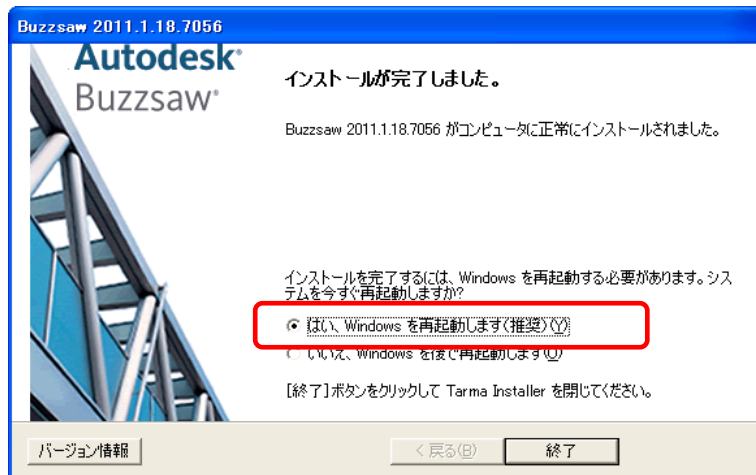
Buzzsaw 2011.1.18.7056

Autodesk®
Buzzsaw®

インストールが完了しました。

Buzzsaw 2011.1.18.7056 がコンピュータに正常にインストールされました。

インストールを完了するには、Windows を再起動する必要があります。システムを今すぐ再起動しますか?

はい、Windows を再起動します(推奨)(Y)

いいえ、Windows を後で再起動します(O)

[終了]ボタンをクリックして Tarma Installer を閉じてください。

バージョン情報

< 戻る(B)

終了